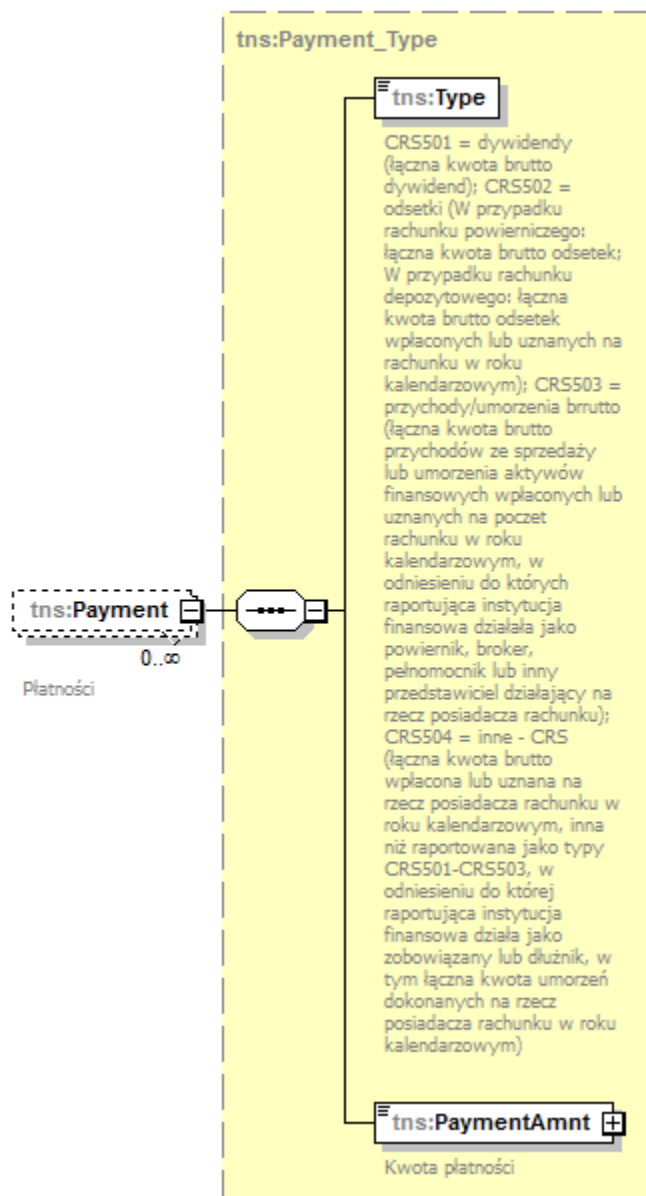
tns:Payment_Type

tns:Payment

0..∞

Płatności

tns:Type

CRS501 = dywidendy (łączna kwota brutto dywidend); CRS502 = odsetki (W przypadku rachunku powierniczego: łączna kwota brutto odsetek; W przypadku rachunku depozytowego: łączna kwota brutto odsetek wpłaconych lub uznanych na rachunku w roku kalendarzowym); CRS503 = przychody/umorzenia brrutto (łączna kwota brutto przychodów ze sprzedaży lub umorzenia aktywów finansowych wpłaconych lub uznanych na poczet rachunku w roku kalendarzowym, w odniesieniu do których raportująca instytucja finansowa działała jako powiernik, broker, pełnomocnik lub inny przedstawiciel działający na rzecz posiadacza rachunku); CRS504 = inne - CRS (łączna kwota brutto wpłacona lub uznana na rzecz posiadacza rachunku w roku kalendarzowym, inna niż raportowana jako typy CRS501-CRS503, w odniesieniu do której raportująca instytucja finansowa działa jako zobowiązany lub dłużnik, w tym łączna kwota umorzeń dokonanych na rzecz posiadacza rachunku w roku kalendarzowym)

tns:PaymentAmnt

Kwota płatności